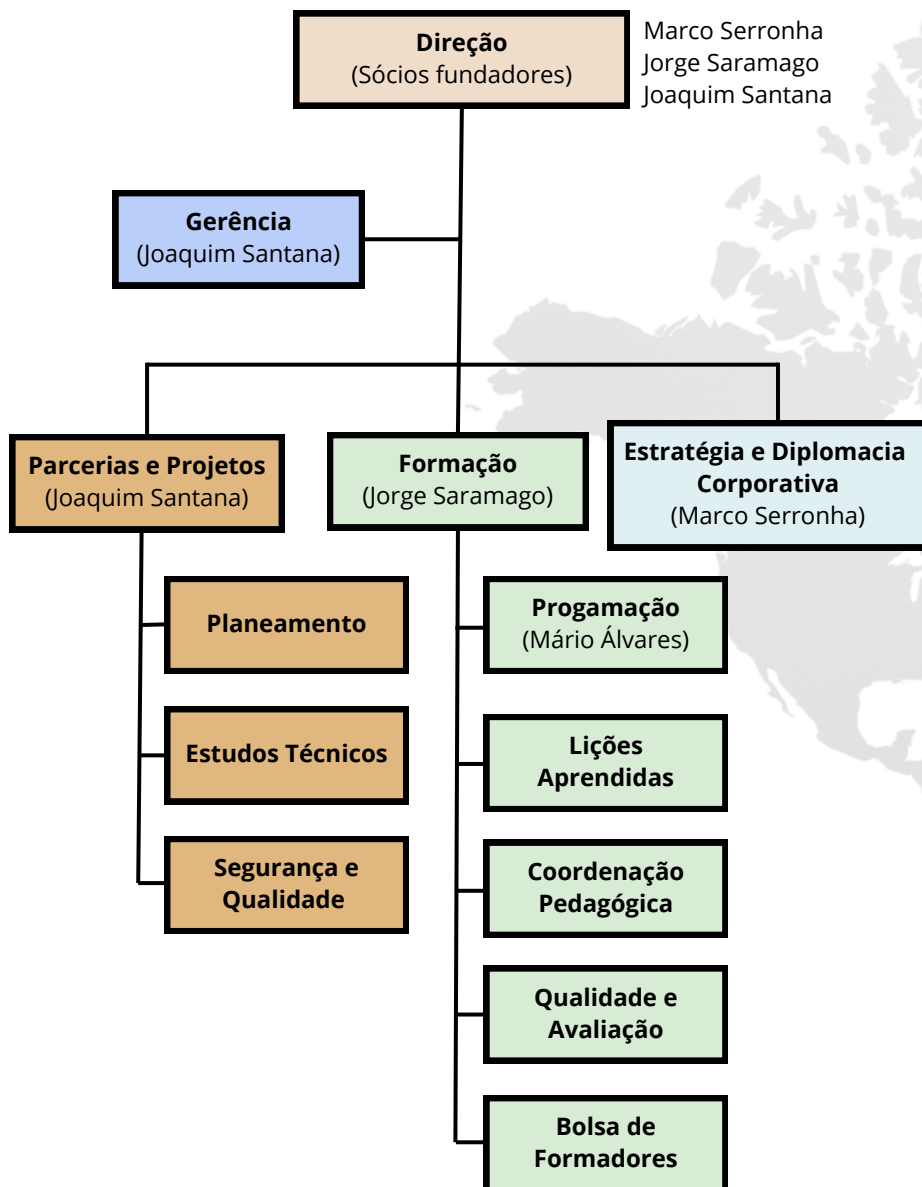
**Direção**
(Sócios fundadores)

Marco Serronha
Jorge Saramago
Joaquim Santana

**Gerência**
(Joaquim Santana)

**Parcerias e Projetos**
(Joaquim Santana)

**Formação**
(Jorge Saramago)

**Estratégia e Diplomacia Corporativa**
(Marco Serronha)

**Planeamento**

**Estudos Técnicos**

**Segurança e Qualidade**

**Progamação**
(Mário Álvares)

**Lições Aprendidas**

**Coordenação Pedagógica**

**Qualidade e Avaliação**

**Bolsa de Formadores**